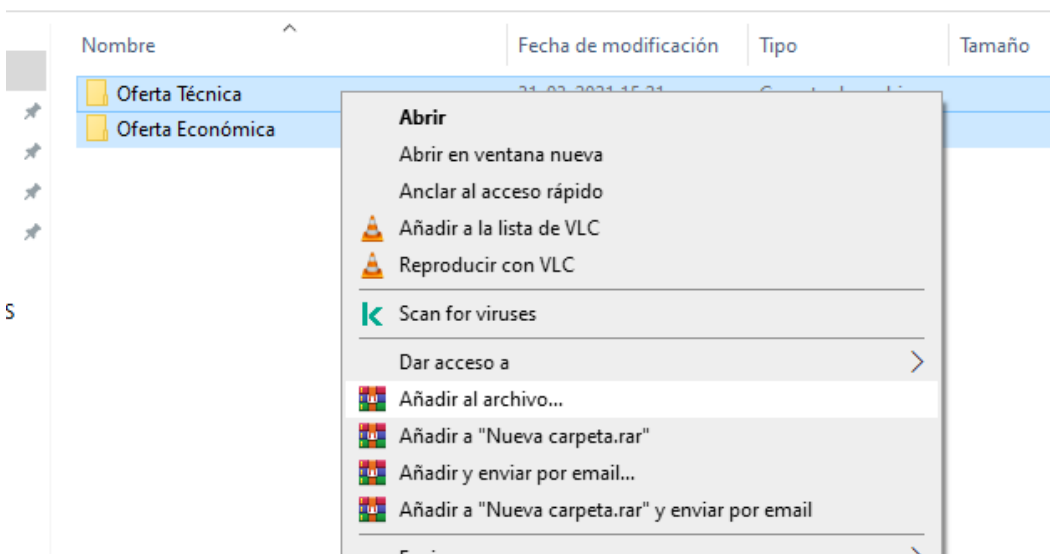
| Nombre | Fecha de modificación | Tipo | Tamaño |
|---|---|---|---|
| Oferta Técnica | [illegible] | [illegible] | |
| Oferta Económica | | | |

s

Abrir
Abrir en ventana nueva
Anclar al acceso rápido
Añadir a la lista de VLC
Reproducir con VLC
Scan for viruses
Dar acceso a
Añadir al archivo...
Añadir a "Nueva carpeta.rar"
Añadir y enviar por email...
Añadir a "Nueva carpeta.rar" y enviar por email
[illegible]